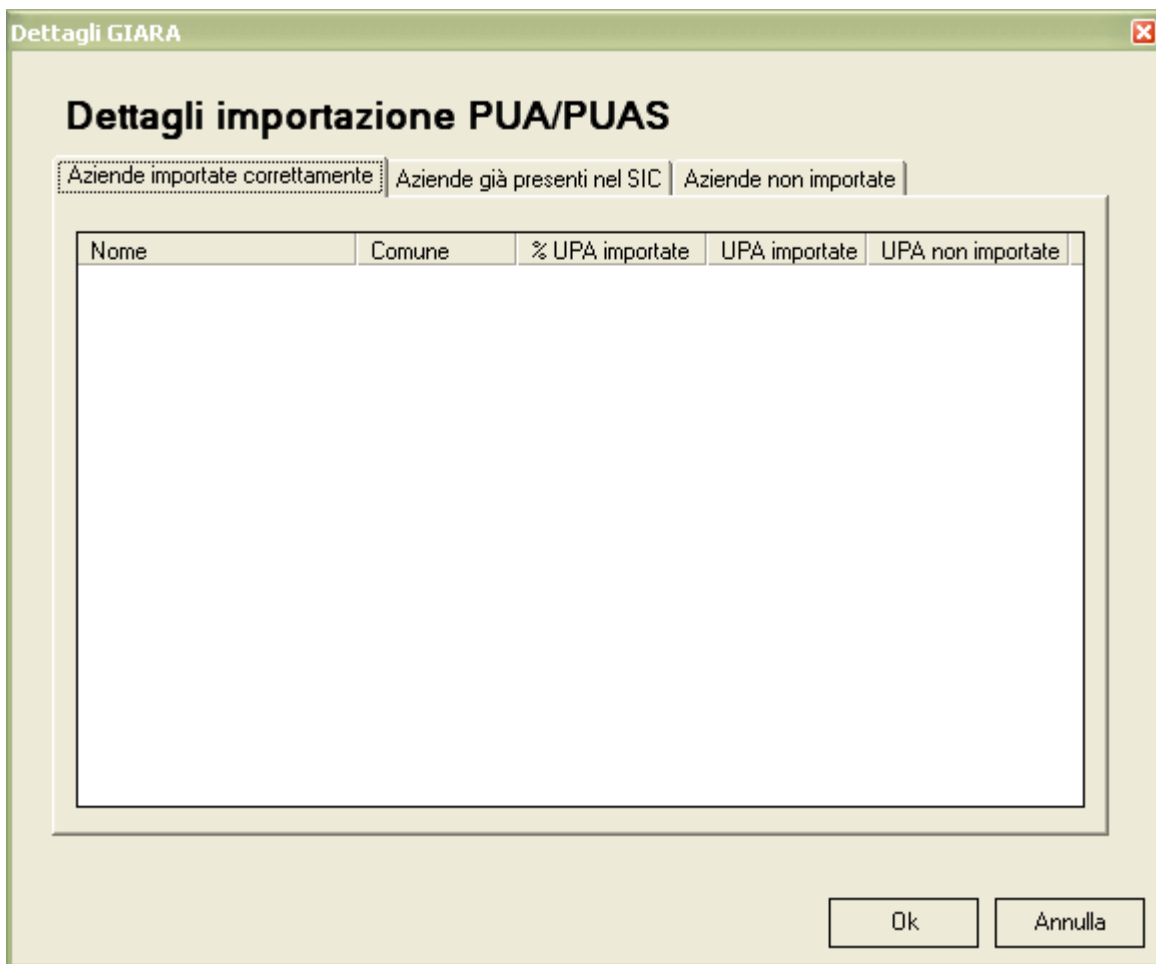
Dettagli GIARA

Dettagli importazione PUA/PUAS

Aziende importate correttamente | Aziende già presenti nel SIC | Aziende non importate

| Nome | Comune | % UPA importate | UPA importate | UPA non importate |
|---|---|---|---|---|

Ok
Annulla